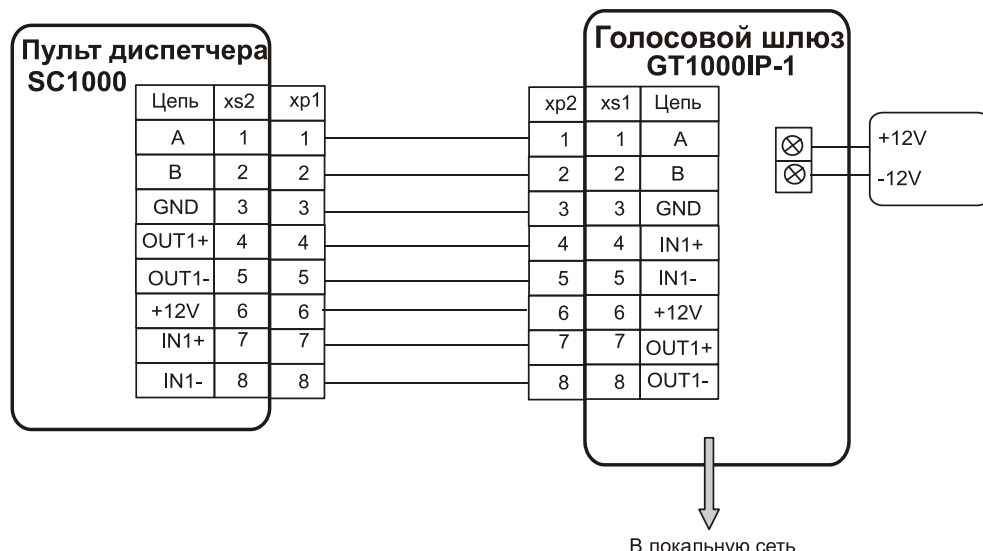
Пульт диспетчера
SC1000

| Цепь | xs2 | xp1 |
|---|---|---|
| A | 1 | 1 |
| B | 2 | 2 |
| GND | 3 | 3 |
| OUT1+ | 4 | 4 |
| OUT1- | 5 | 5 |
| +12V | 6 | 6 |
| IN1+ | 7 | 7 |
| IN1- | 8 | 8 |

Голосовой шлюз
GT1000IP-1

| xp2 | xs1 | Цепь |
|---|---|---|
| 1 | 1 | A |
| 2 | 2 | B |
| 3 | 3 | GND |
| 4 | 4 | IN1+ |
| 5 | 5 | IN1- |
| 6 | 6 | +12V |
| 7 | 7 | OUT1+ |
| 8 | 8 | OUT1- |

+12V
-12V

В локальную сеть